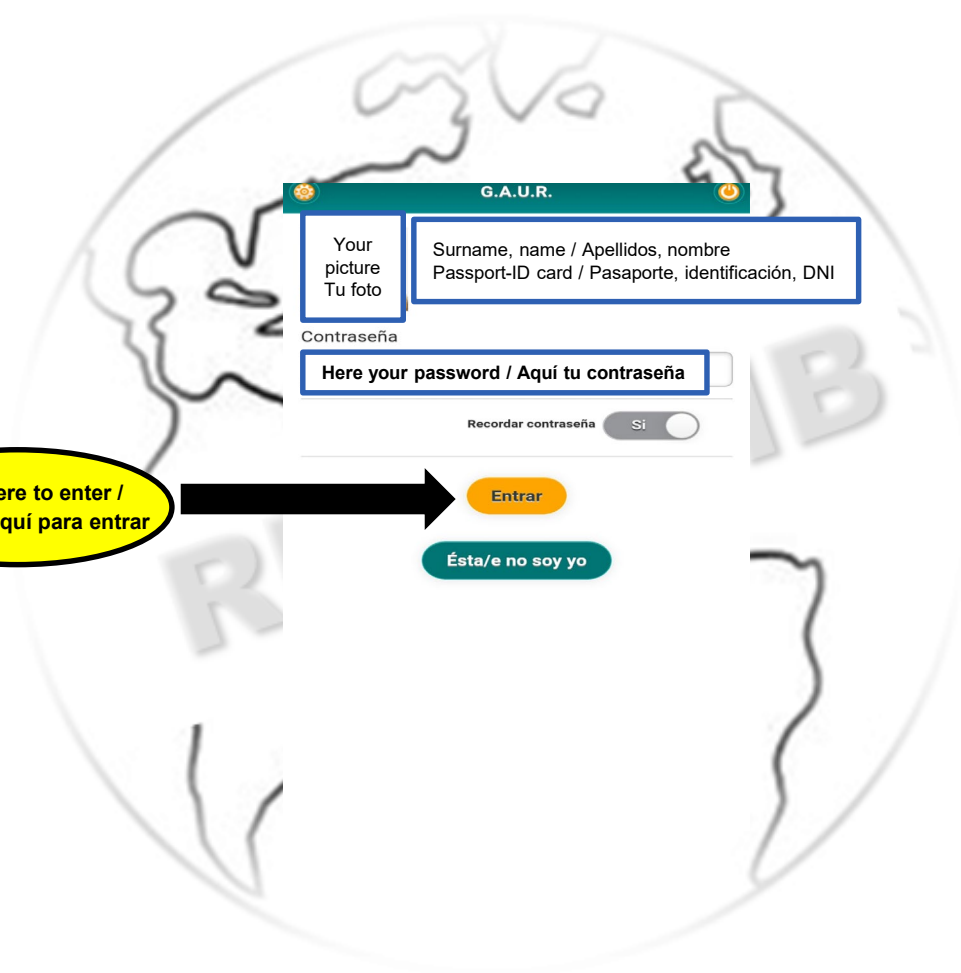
G.A.U.R.

Your picture Tu foto

Surname, name / Apellidos, nombre
Passport-ID card / Pasaporte, identificación, DNI

Contraseña

Here your password / Aquí tu contraseña

Recordar contraseña Si

ere to enter / quí para entrar

Entrar

Ésta/e no soy yo